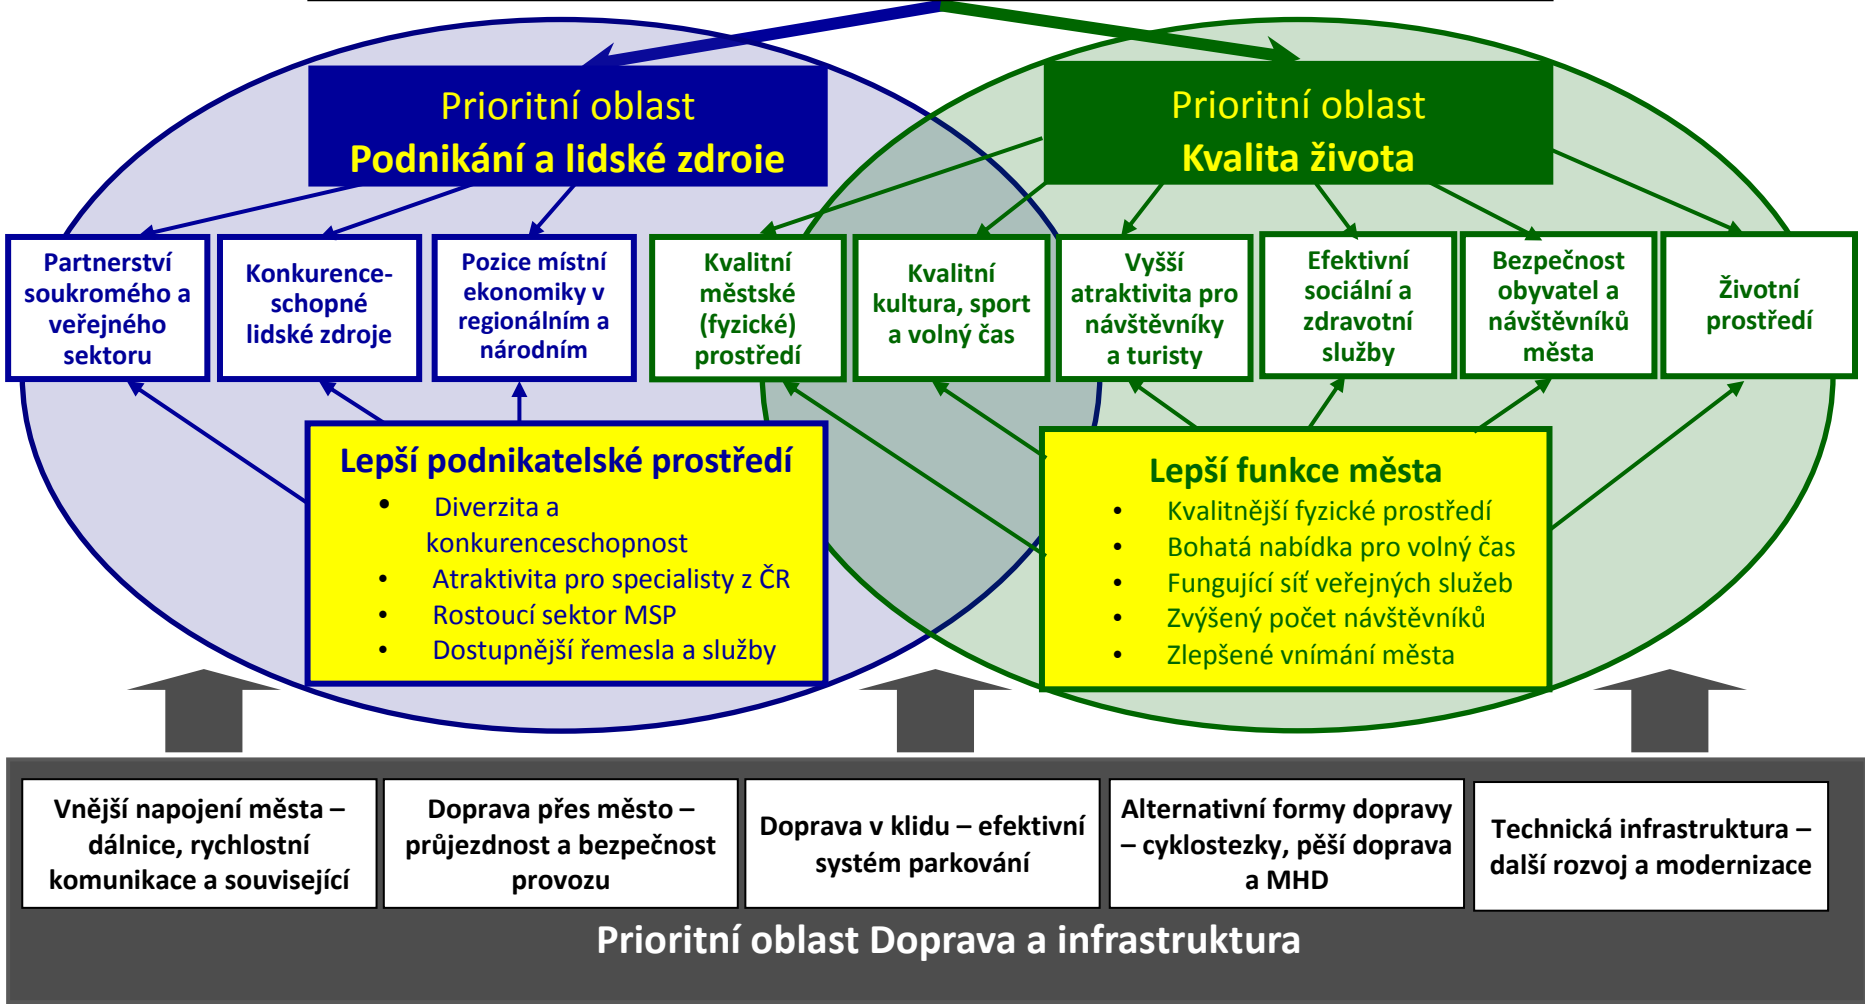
Prioritní oblast
Podnikání a lidské zdroie

Prioritní oblast
Kvalita života

Partnerství soukromého a veřejného sektoru

Konkurence-schopné lidské zdroje

Pozice místní ekonomiky v regionálním a národním

Kvalitní městské (fyzické) prostředí

Kvalitní kultura, sport a volný čas

Vyšší atraktivita pro návštěvníky a turisty

Efektivní sociální a zdravotní služby

Bezpečnost obyvatel a návštěvníků města

Životní prostředí

Lepší podnikatelské prostředí
• Diverzita a konkurenceschopnost
• Atraktivita pro specialisty z ČR
• Rostoucí sektor MSP
• Dostupnější řemesla a služby

Lepší funkce města
• Kvalitnější fyzické prostředí
• Bohatá nabídka pro volný čas
• Fungující síť veřejných služeb
• Zvýšený počet návštěvníků
• Zlepšené vnímání města

Vnější napojení města – dálnice, rychlostní komunikace a související

Doprava přes město – průjezdnost a bezpečnost provozu

Doprava v klidu – efektivní systém parkování

Alternativní formy dopravy – cyklostezky, pěší doprava a MHD

Technická infrastruktura – další rozvoj a modernizace

Prioritní oblast Doprava a infrastruktura